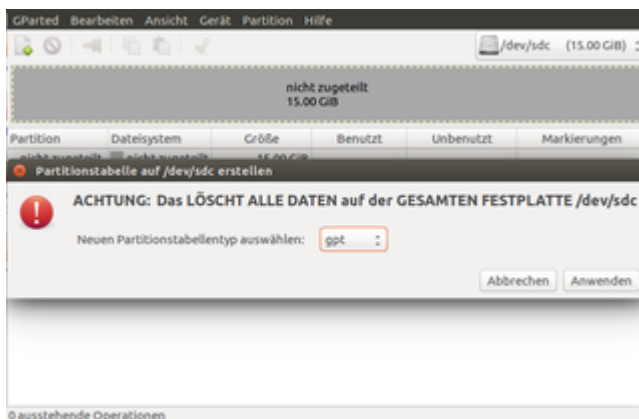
GParted Bearbeiten Ansicht Gerät Partition Hilfe

/dev/sdc (15.00 GiB)

nicht zugeteilt
15.00 GiB

| Partition | Dateisystem | Größe | Benutzt | Unbenutzt | Markierungen |
|---|---|---|---|---|---|
| nicht zugeteilt | nicht zugeteilt | 15.00 GiB | | | |

Partitionstabelle auf /dev/sdc erstellen

ACHTUNG: Das LÖSCHT ALLE DATEN auf der GESAMTEN FESTPLATTE /dev/sdc

Neuen Partitionstabellentyp auswählen: gpt

Abbrechen Anwenden

0 ausstehende Operationen